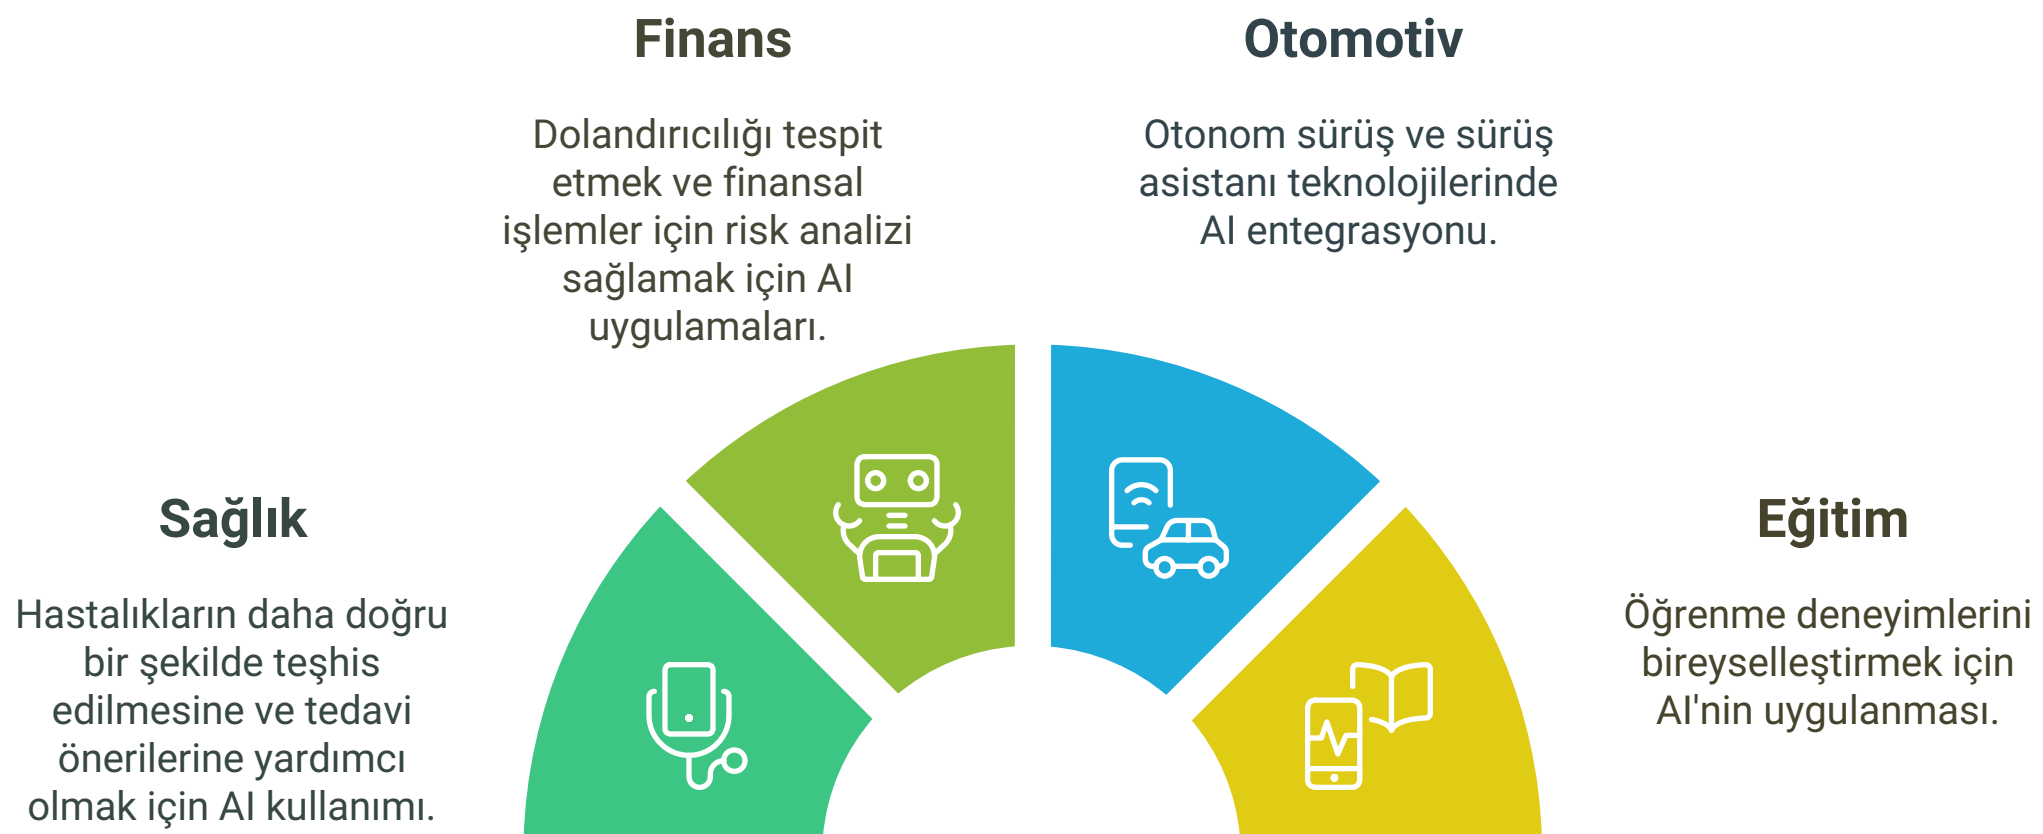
Finans

Dolandırıcılığı tespit etmek ve finansal işlemler için risk analizi sağlamak için AI uygulamaları.

Otomotiv

Otonom sürüş ve sürüş asistanı teknolojilerinde AI entegrasyonu.

Sağlık

Hastalıkların daha doğru bir şekilde teşhis edilmesine ve tedavi önerilerine yardımcı olmak için AI kullanımı.

Eğitim

Öğrenme deneyimlerini bireyselleştirmek için AI'nin uygulanması.